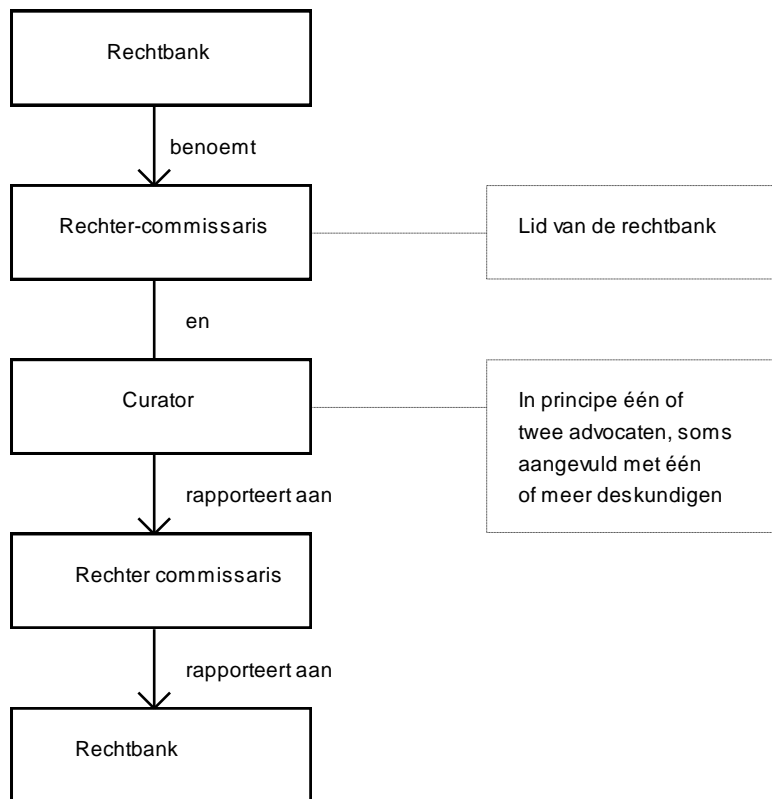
Rechtbank

benoemt

Rechter-commissaris

Lid van de rechtbank

en

Curator

In principe één of twee advocaten, soms aangevuld met één of meer deskundigen

rapporteert aan

Rechter commissaris

rapporteert aan

Rechtbank